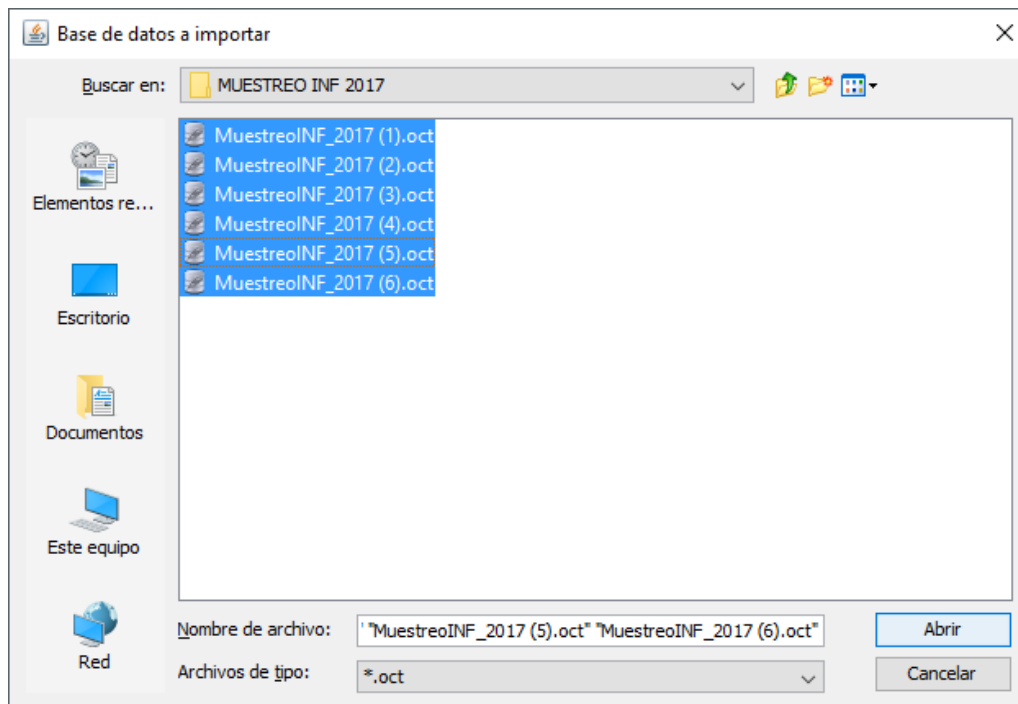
Base de datos a importar

Buscar en: MUESTREO INF 2017

MuestreoINF_2017 (1).oct
MuestreoINF_2017 (2).oct
MuestreoINF_2017 (3).oct
MuestreoINF_2017 (4).oct
MuestreoINF_2017 (5).oct
MuestreoINF_2017 (6).oct

Elementos re...
Escritorio
Documentos
Este equipo
Red

Nombre de archivo: ' "MuestreoINF_2017 (5).oct" "MuestreoINF_2017 (6).oct"
Archivos de tipo: *.oct

Abrir
Cancelar